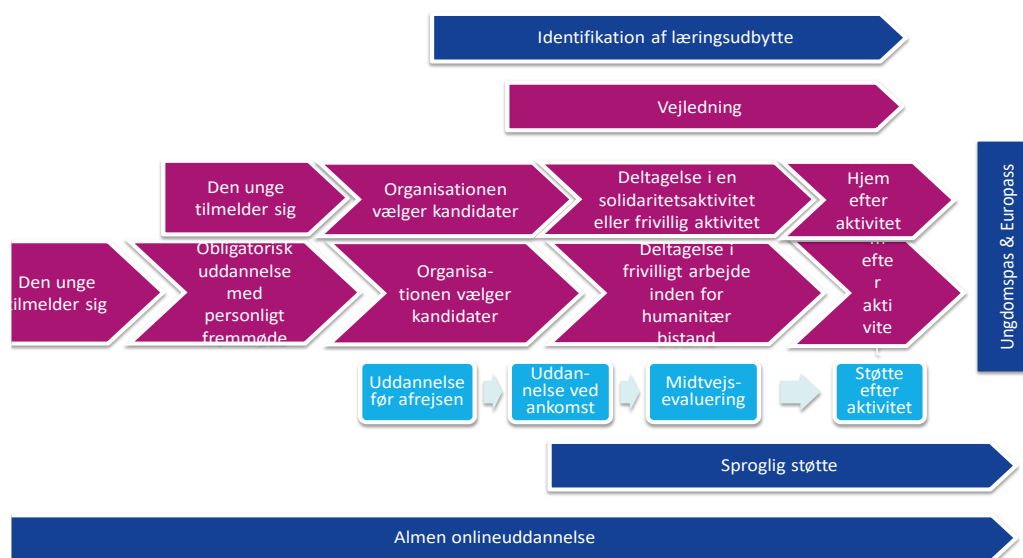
Identifikation af læringsudbytte

Vejledning

Den unge tilmelder sig

Organisationen vælger kandidater

Deltagelse i en solidaritetsaktivitet eller frivillig aktivitet

Hjem efter aktivitet

Den unge tilmelder sig

Obligatorisk uddannelse med personligt fremmøde

Organisationen vælger kandidater

Deltagelse i frivilligt arbejde inden for humanitær bistand

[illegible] efter aktivite

Uddannelse før afrejsen

Uddannelse ved ankomst

Midtvejsevaluering

Støtte efter aktivitet

Sproglig støtte

Almen onlineuddannelse

Ungdomspas & Europass